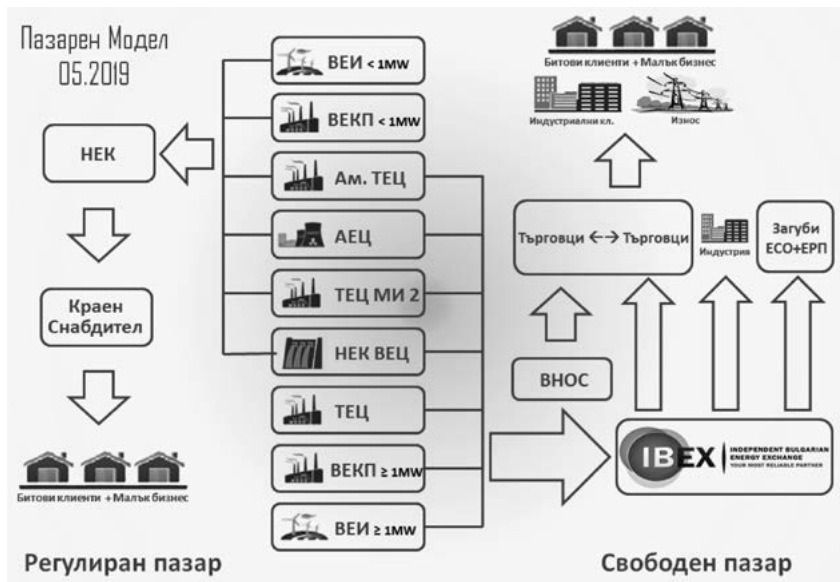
Пазарен Модел
05.2019

НЕК

Краен Снабдител

Битови клиенти + Малък бизнес

Регулиран пазар

ВЕИ < 1MW

ВЕКП < 1MW

Ам. ТЕЦ

АЕЦ

ТЕЦ МИ 2

НЕК ВЕЦ

ТЕЦ

ВЕКП ≥ 1MW

ВЕИ ≥ 1MW

Битови клиенти + Малък бизнес

Индустриални кл.

Износ

Търговци ←→ Търговци

Индустрия

Загуби ЕСО+ЕРП

ВНОС

IBEX INDEPENDENT BULGARIAN ENERGY EXCHANGE YOUR MOST RELIABLE PARTNER

Свободен пазар